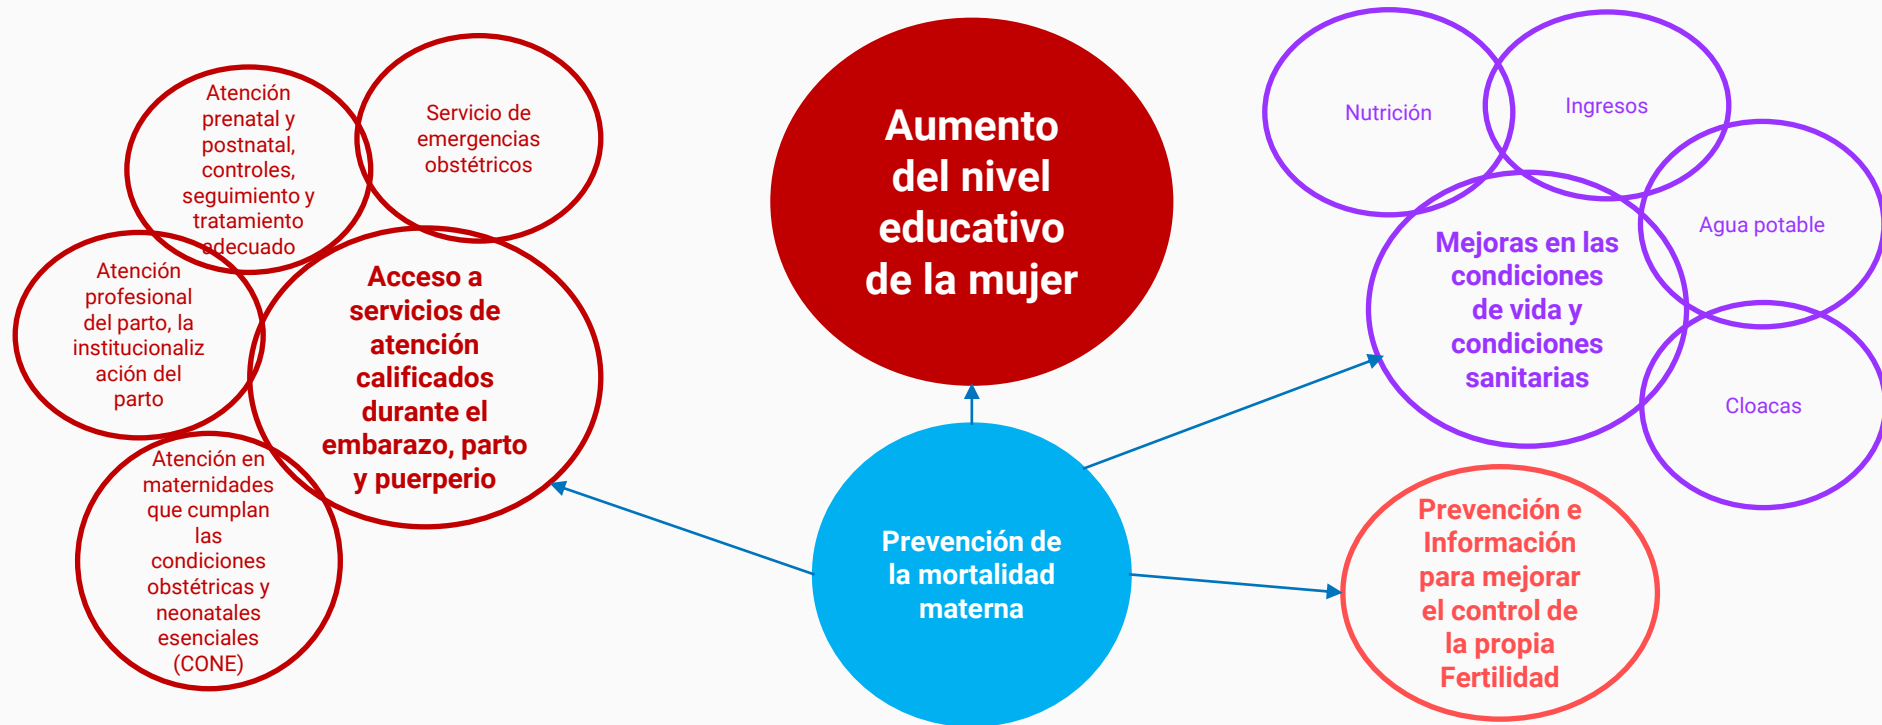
Atención prenatal y postnatal, controles, seguimiento y tratamiento adecuado

Servicio de emergencias obstétricos

Atención profesional del parto, la institucionalización del parto

Acceso a servicios de atención calificados durante el embarazo, parto y puerperio

Atención en maternidades que cumplan las condiciones obstétricas y neonatales esenciales (CONE)

Aumento del nivel educativo de la mujer

Prevención de la mortalidad materna

Nutrición

Ingresos

Agua potable

Mejoras en las condiciones de vida y condiciones sanitarias

Cloacas

Prevención e Información para mejorar el control de la propia Fertilidad